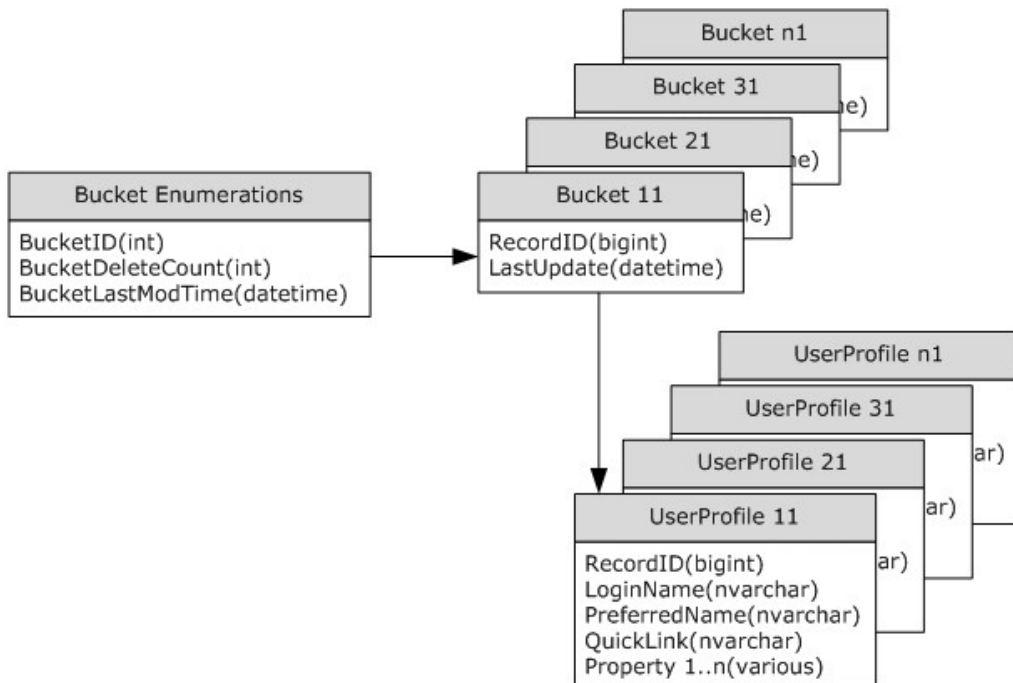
Bucket n1

ne)

Bucket 31

ne)

Bucket 21

ne)

Bucket Enumerations

BucketID(int)
BucketDeleteCount(int)
BucketLastModTime(datetime)

Bucket 11

RecordID(bigint)
LastUpdate(datetime)

UserProfile n1

UserProfile 31

ar)

UserProfile 21

ar)

UserProfile 11

ar)

RecordID(bigint)
LoginName(nvarchar)
PreferredName(nvarchar)
QuickLink(nvarchar)
Property 1..n(various)